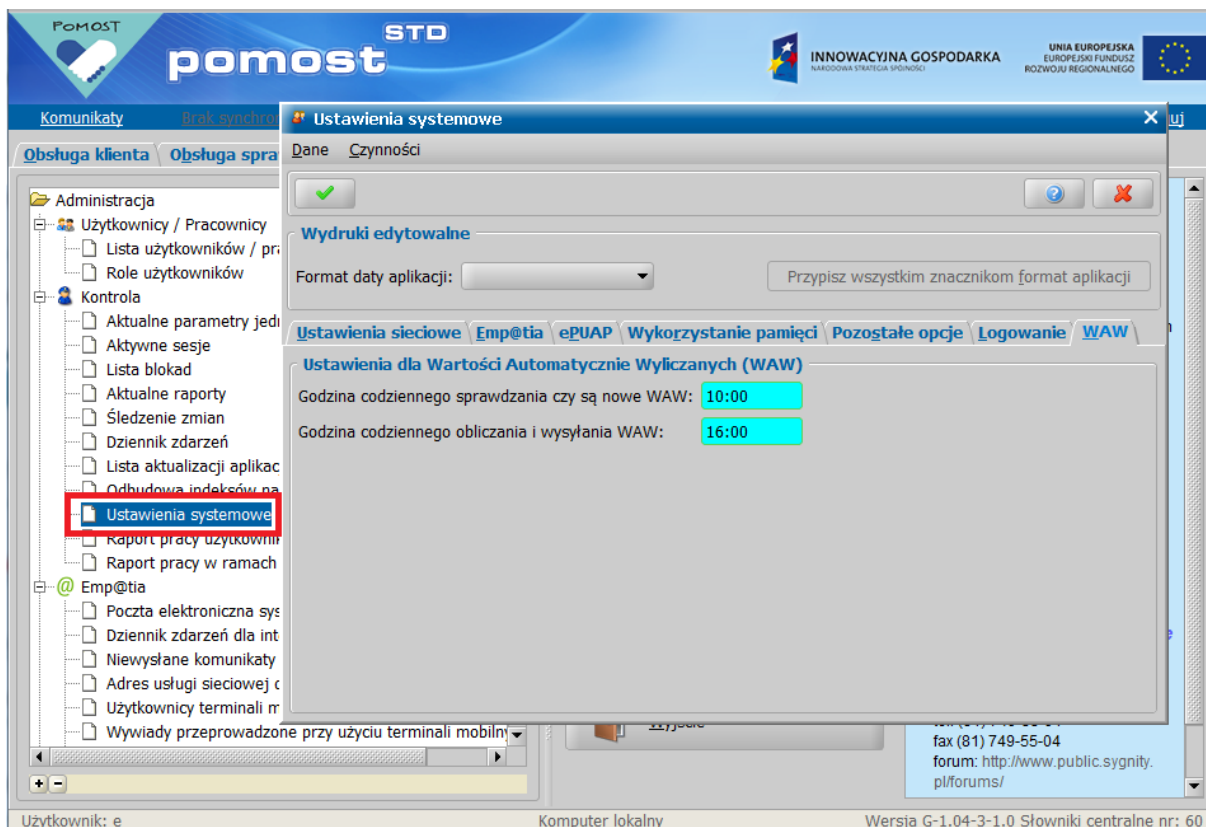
POMOST
pomost STD
INNOWACYJNA GOSPODARKA
NARODOWA STRATEGIA SPÓJNOŚCI
UNIA EUROPEJSKA
EUROPEJSKI FUNDUSZ ROZWOJU REGIONALNEGO

Komunikaty Brak synchro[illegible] uj

Obsługa klienta Obsługa spra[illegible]

Administracja
Użytkownicy / Pracownicy
Lista użytkowników / pr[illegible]
Role użytkowników
Kontrola
Aktualne parametry jedn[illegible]
Aktywne sesje
Lista blokad
Aktualne raporty
Śledzenie zmian
Dziennik zdarzeń
Lista aktualizacji aplikac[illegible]
Odbudowa indeksów na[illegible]
Ustawienia systemowe
Raport pracy użytkowni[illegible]
Raport pracy w ramach
Emp@tia
Poczta elektroniczna sys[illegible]
Dziennik zdarzeń dla int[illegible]
Niewysłane komunikaty
Adres usługi sieciowej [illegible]
Użytkownicy terminali m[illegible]
Wywiady przeprowadzone przy użyciu terminali mobilny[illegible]

Ustawienia systemowe
Dane Czynności

Wydruki edytowalne
Format daty aplikacji:
Przypisz wszystkim znacznikom format aplikacji

Ustawienia sieciowe | Emp@tia | ePUAP | Wykorzystanie pamięci | Pozostałe opcje | Logowanie | WAW

Ustawienia dla Wartości Automatycznie Wyliczanych (WAW)
Godzina codziennego sprawdzania czy są nowe WAW: 10:00
Godzina codziennego obliczania i wysyłania WAW: 16:00

Wyjście
fax (81) 749-55-04
forum: http://www.public.sygnity.pl/forums/

Użytkownik: e
Komputer lokalny
Wersja G-1.04-3-1.0 Słowniki centralne nr: 60